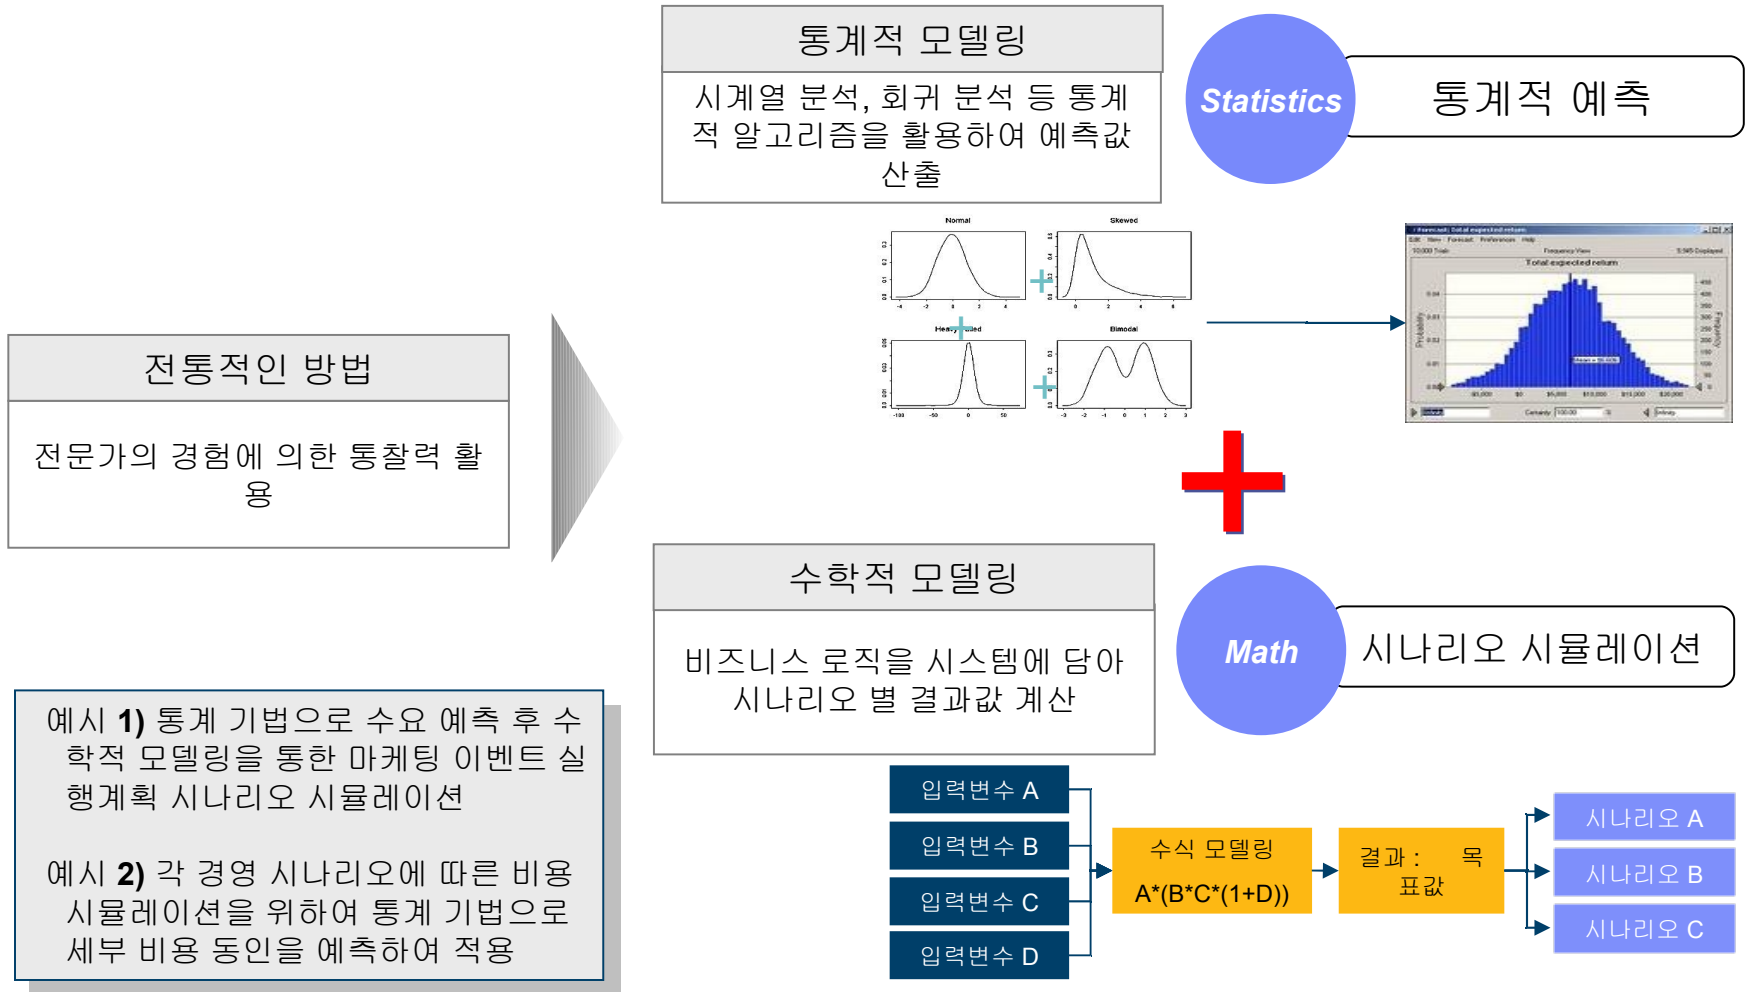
통계적 모델링

시계열 분석, 회귀 분석 등 통계적 알고리즘을 활용하여 예측값 산출

Statistics

통계적 예측

Normal

Skewed

Heavy-tailed

Bimodal

Total expected return

전통적인 방법

전문가의 경험에 의한 통찰력 활용

수학적 모델링

비즈니스 로직을 시스템에 담아 시나리오 별 결과값 계산

Math

시나리오 시뮬레이션

예시 1) 통계 기법으로 수요 예측 후 수학적 모델링을 통한 마케팅 이벤트 실행계획 시나리오 시뮬레이션

예시 2) 각 경영 시나리오에 따른 비용 시뮬레이션을 위하여 통계 기법으로 세부 비용 동인을 예측하여 적용

입력변수 A

입력변수 B

입력변수 C

입력변수 D

수식 모델링

A*(B*C*(1+D))

결과 : 목표값

시나리오 A

시나리오 B

시나리오 C